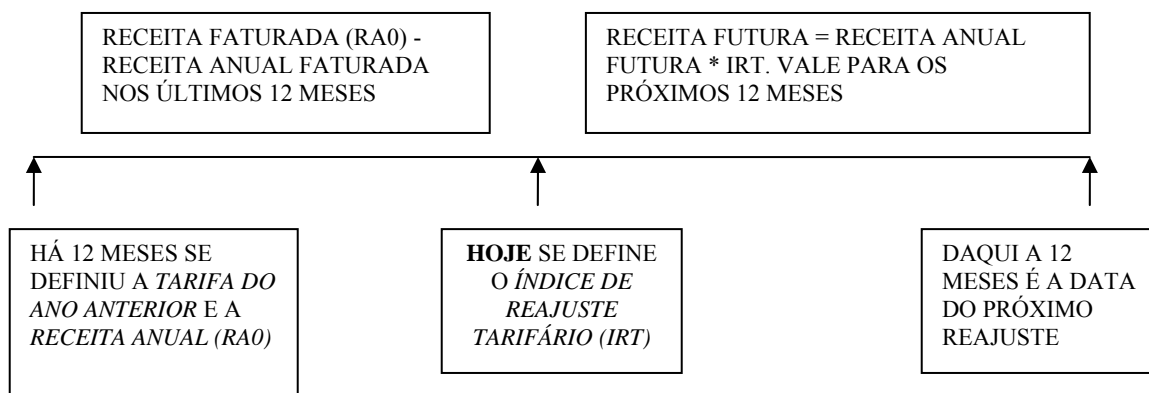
RECEITA FATURADA (RA0) - RECEITA ANUAL FATURADA NOS ÚLTIMOS 12 MESES

RECEITA FUTURA = RECEITA ANUAL FUTURA * IRT. VALE PARA OS PRÓXIMOS 12 MESES

HÁ 12 MESES SE DEFINIU A *TARIFA DO ANO ANTERIOR* E A *RECEITA ANUAL (RA0)*

**HOJE** SE DEFINE O *ÍNDICE DE REAJUSTE TARIFÁRIO (IRT)*

DAQUI A 12 MESES É A DATA DO PRÓXIMO REAJUSTE